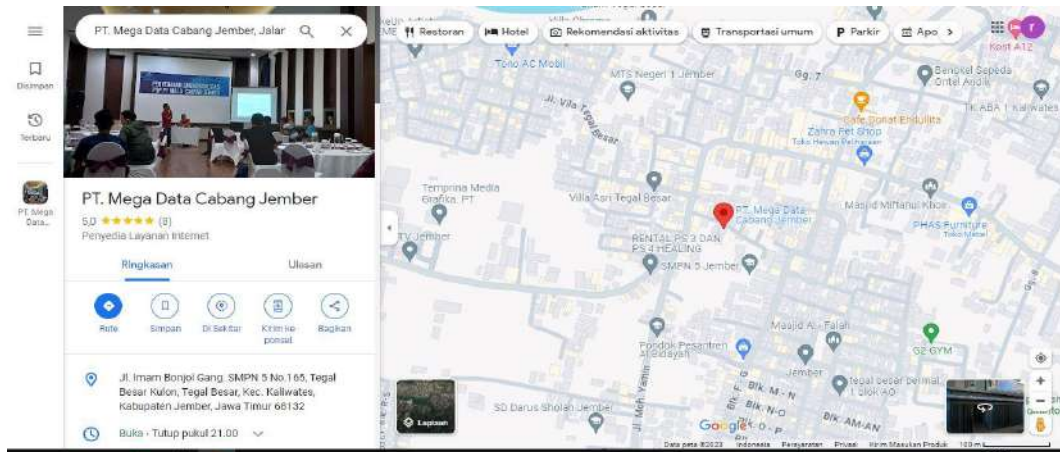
Disimpan

Terbaru

PT Mega Data...

PT. Mega Data Cabang Jember, Jalar

PT. Mega Data Cabang Jember
5,0 ★★★★★ (8)
Penyedia Layanan Internet

Ringkasan
Ulasan

Rute
Simpan
Di Sekitar
Kirim ke ponsel
Bagikan

Jl. Imam Bonjol Gang. SMPN 5 No.165, Tegal Besar Kulon, Tegal Besar, Kec. Kaliwates, Kabupaten Jember, Jawa Timur 68132

Buka · Tutup pukul 21.00

Restoran
Hotel
Rekomendasi aktivitas
Transportasi umum
Parkir
Apo

Kost A12
Tono AC Mobil
MTS Negeri 1 Jember
Gg. 7
Bengkel Sepeda Ontel Andik
TK ABA 1 Kaliwates
Jl. Villa Tegal Besar
Cafe Donat Endulita
Zahra Pet Shop
Toko Hewan Peliharaan
Temprina Media Grafika, PT
Villa Asri Tegal Besar
PT. Mega Data Cabang Jember
Masjid Miftahul Khoir
PHAS Furniture
Toko Mebel
TV Jember
RENTAL PS 3 DAN PS 4 HEALING
SMPN 5 Jember
Masjid Al - Falah
Pondok Pesantren Al Uday...
G2 GYM
Jember
Tegal besar permai 1 blok AO
Blk. M - N
Blk. N-O
Blk. AM-AN
SD Darus Sholah Jember
Jl. Moh Yamin
Lapisan
Google
Data peta ©2023 Indonesia Persyaratan Privasi Kirim Masukan Produk 100 m